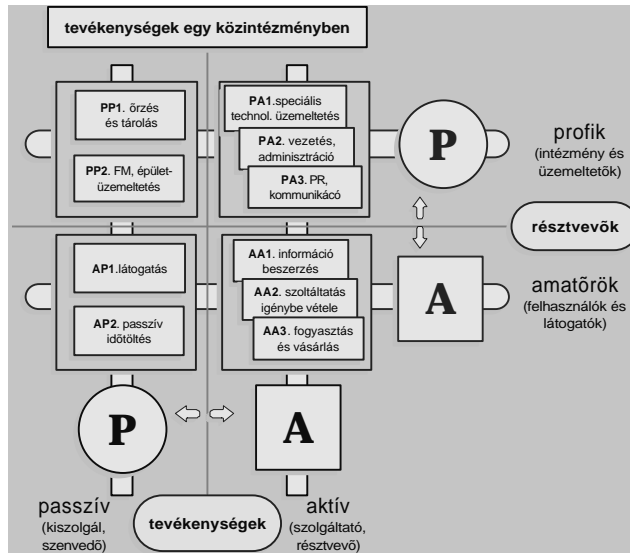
tevékenységek egy közintézményben

PP1. őrzés és tárolás

PP2. FM, épület-üzemeltetés

PA1.speciális technol. üzemeltetés

PA2. vezetés, adminisztráció

PA3. PR, kommunikácó

P

profik
(intézmény és üzemeltetők)

résztvevők

AP1.látogatás

AP2. passzív időtöltés

AA1. információ beszerzés

AA2. szoltáltatás igénybe vétele

AA3. fogyasztás és vásárlás

A

amatőrök
(felhasználók és látogatók)

P

A

passzív
(kiszolgál, szenvedő)

tevékenységek

aktív
(szolgáltató, résztvevő)